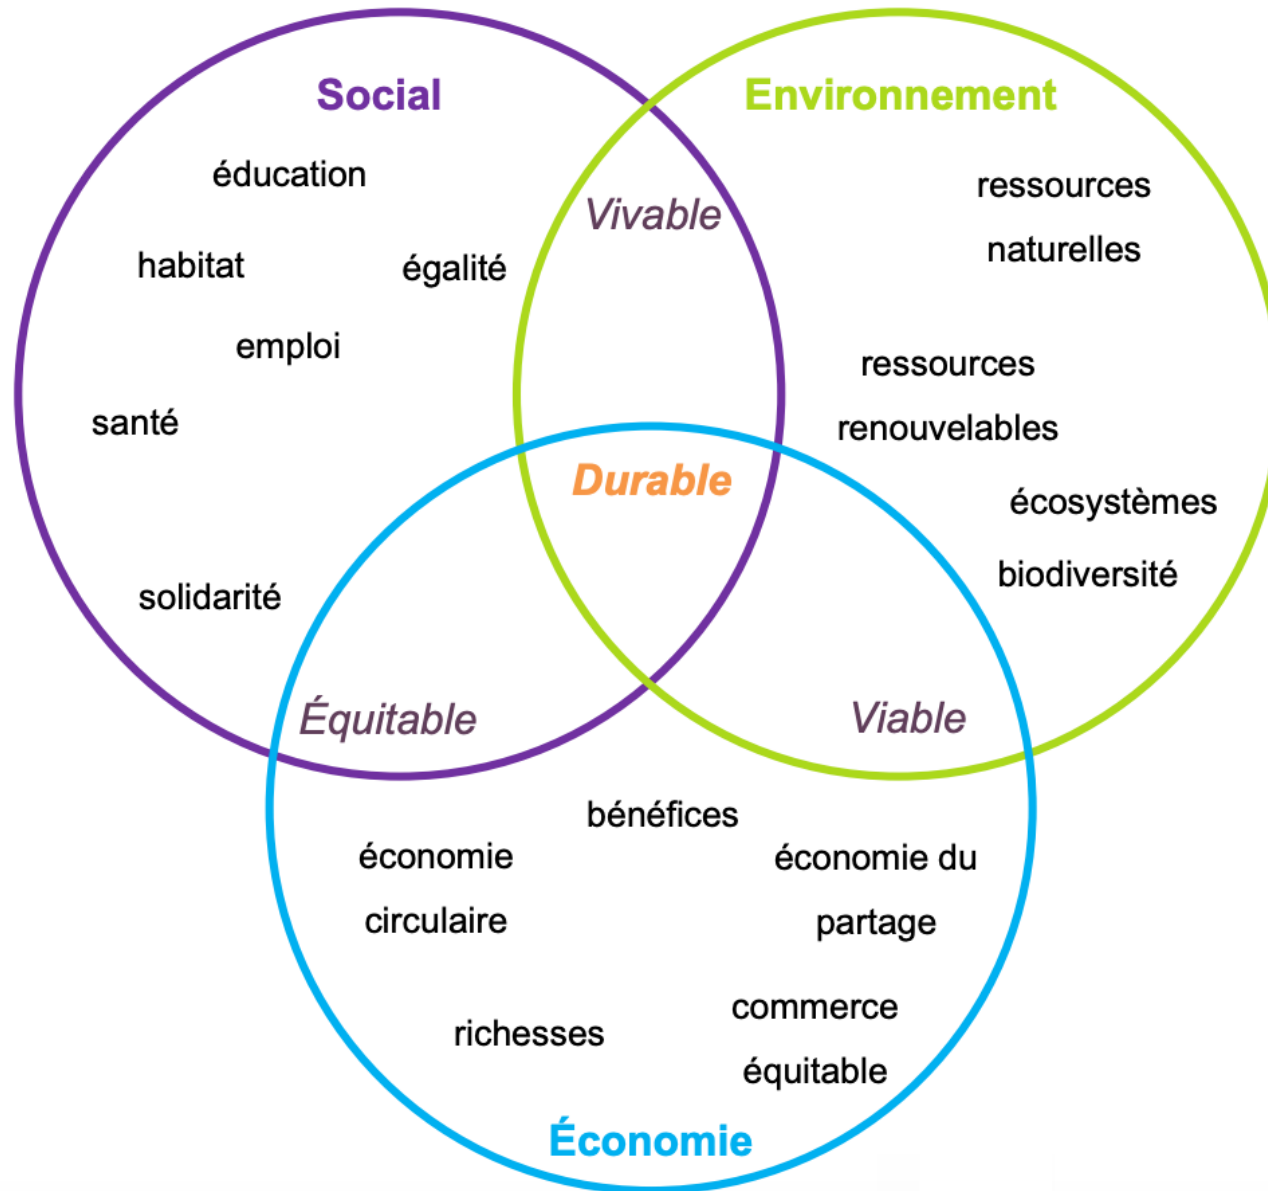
Social

Environnement

éducation

Vivable

ressources naturelles

habitat

égalité

emploi

ressources renouvelables

santé

Durable

écosystèmes

biodiversité

solidarité

Équitable

Viable

bénéfices

économie circulaire

économie du partage

commerce équitable

richesses

Économie